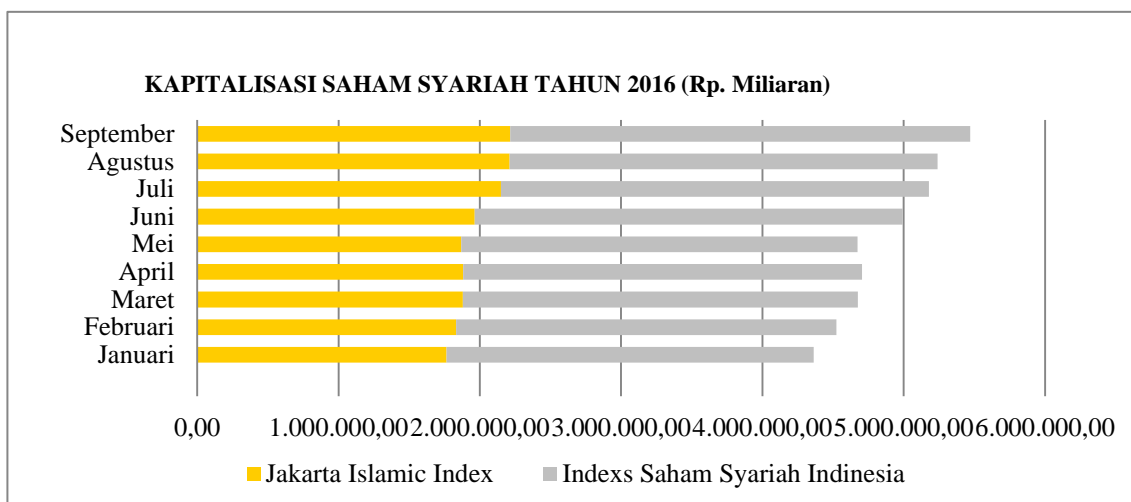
KAPITALISASI SAHAM SYARIAH TAHUN 2016 (Rp. Miliaran)

September
Agustus
Juli
Juni
Mei
April
Maret
Februari
Januari

0,00 1.000.000,00 2.000.000,00 3.000.000,00 4.000.000,00 5.000.000,00 6.000.000,00

Jakarta Islamic Index Indexs Saham Syariah Indinesia